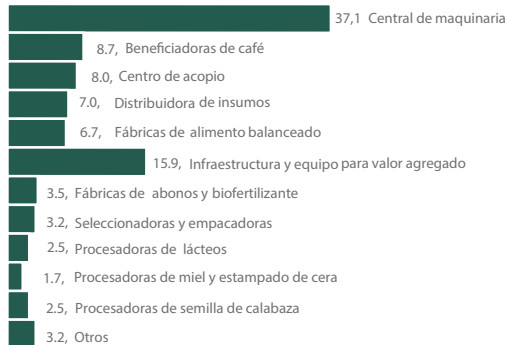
37,1 Central de maquinaria

8.7, Beneficiadoras de café

8.0, Centro de acopio

7.0, Distribuidora de insumos

6.7, Fábricas de alimento balanceado

15.9, Infraestructura y equipo para valor agregado

3.5, Fábricas de abonos y biofertilizante

3.2, Seleccionadoras y empacadoras

2.5, Procesadoras de lácteos

1.7, Procesadoras de miel y estampado de cera

2.5, Procesadoras de semilla de calabaza

3.2, Otros